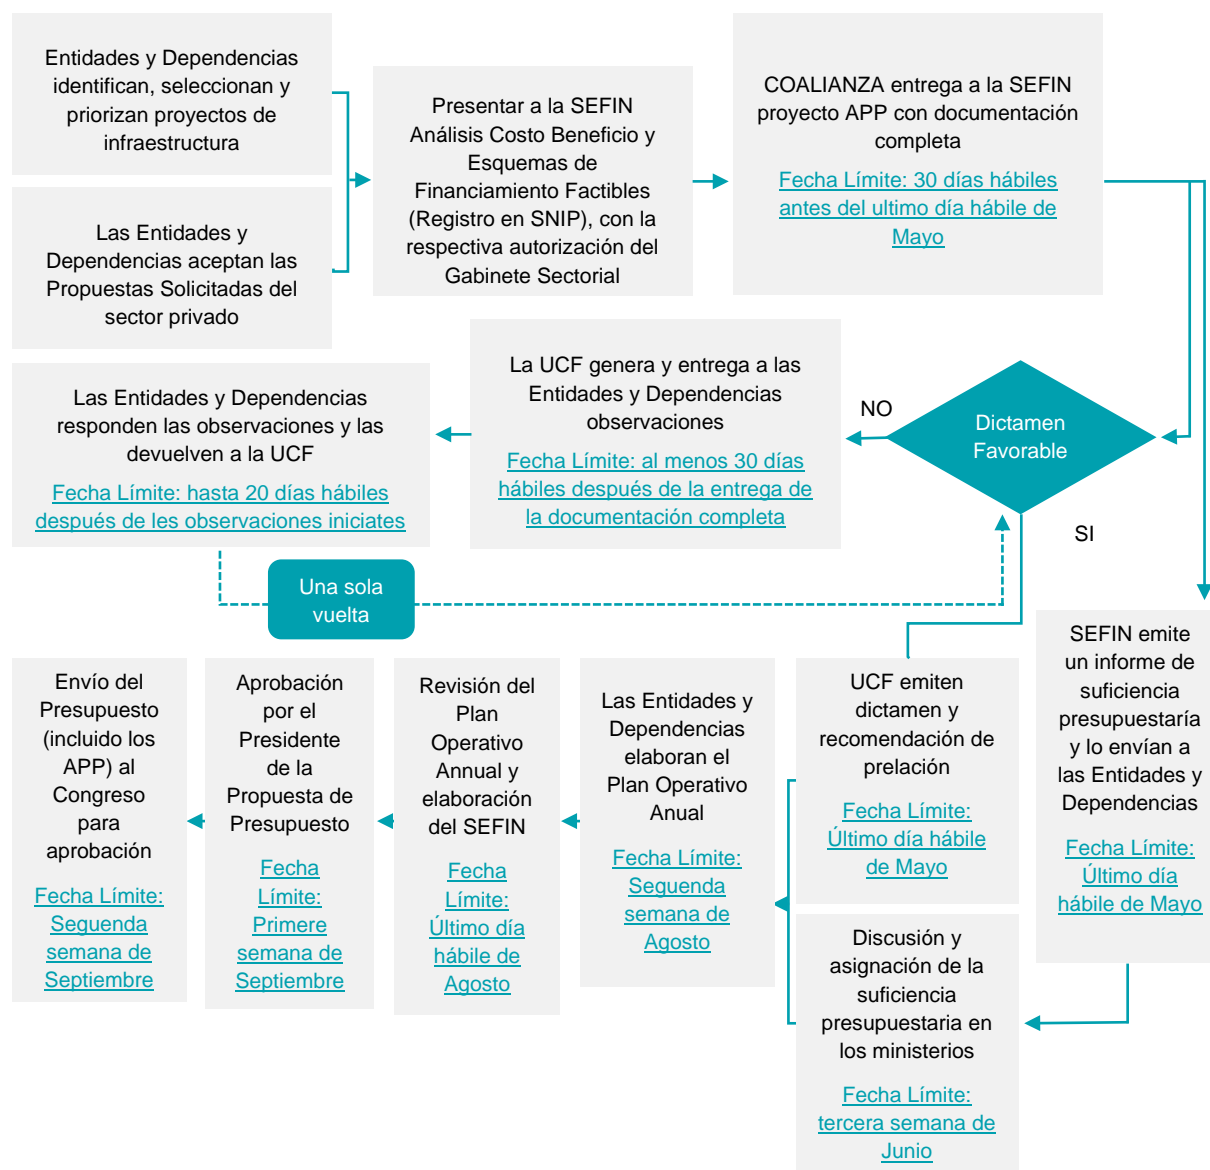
Entidades y Dependencias identifican, seleccionan y priorizan proyectos de infraestructura

Las Entidades y Dependencias aceptan las Propuestas Solicitadas del sector privado

Presentar a la SEFIN Análisis Costo Beneficio y Esquemas de Financiamiento Factibles (Registro en SNIP), con la respectiva autorización del Gabinete Sectorial

COALIANZA entrega a la SEFIN proyecto APP con documentación completa

Fecha Límite: 30 días hábiles antes del ultimo día hábile de Mayo

Las Entidades y Dependencias responden las observaciones y las devuelven a la UCF

Fecha Límite: hasta 20 días hábiles después de les observaciones iniciates

La UCF genera y entrega a las Entidades y Dependencias observaciones

Fecha Límite: al menos 30 días hábiles después de la entrega de la documentación completa

NO

Dictamen Favorable

SI

Una sola vuelta

Envío del Presupuesto (incluido los APP) al Congreso para aprobación

Fecha Límite: Seguenda semana de Septiembre

Aprobación por el Presidente de la Propuesta de Presupuesto

Fecha Límite: Primere semana de Septiembre

Revisión del Plan Operativo Annual y elaboración del SEFIN

Fecha Límite: Último día hábile de Agosto

Las Entidades y Dependencias elaboran el Plan Operativo Anual

Fecha Límite: Seguenda semana de Agosto

UCF emiten dictamen y recomendación de prelación

Fecha Límite: Último día hábile de Mayo

SEFIN emite un informe de suficiencia presupuestaría y lo envían a las Entidades y Dependencias

Fecha Límite: Último día hábile de Mayo

Discusión y asignación de la suficiencia presupuestaria en los ministerios

Fecha Límite: tercera semana de Junio